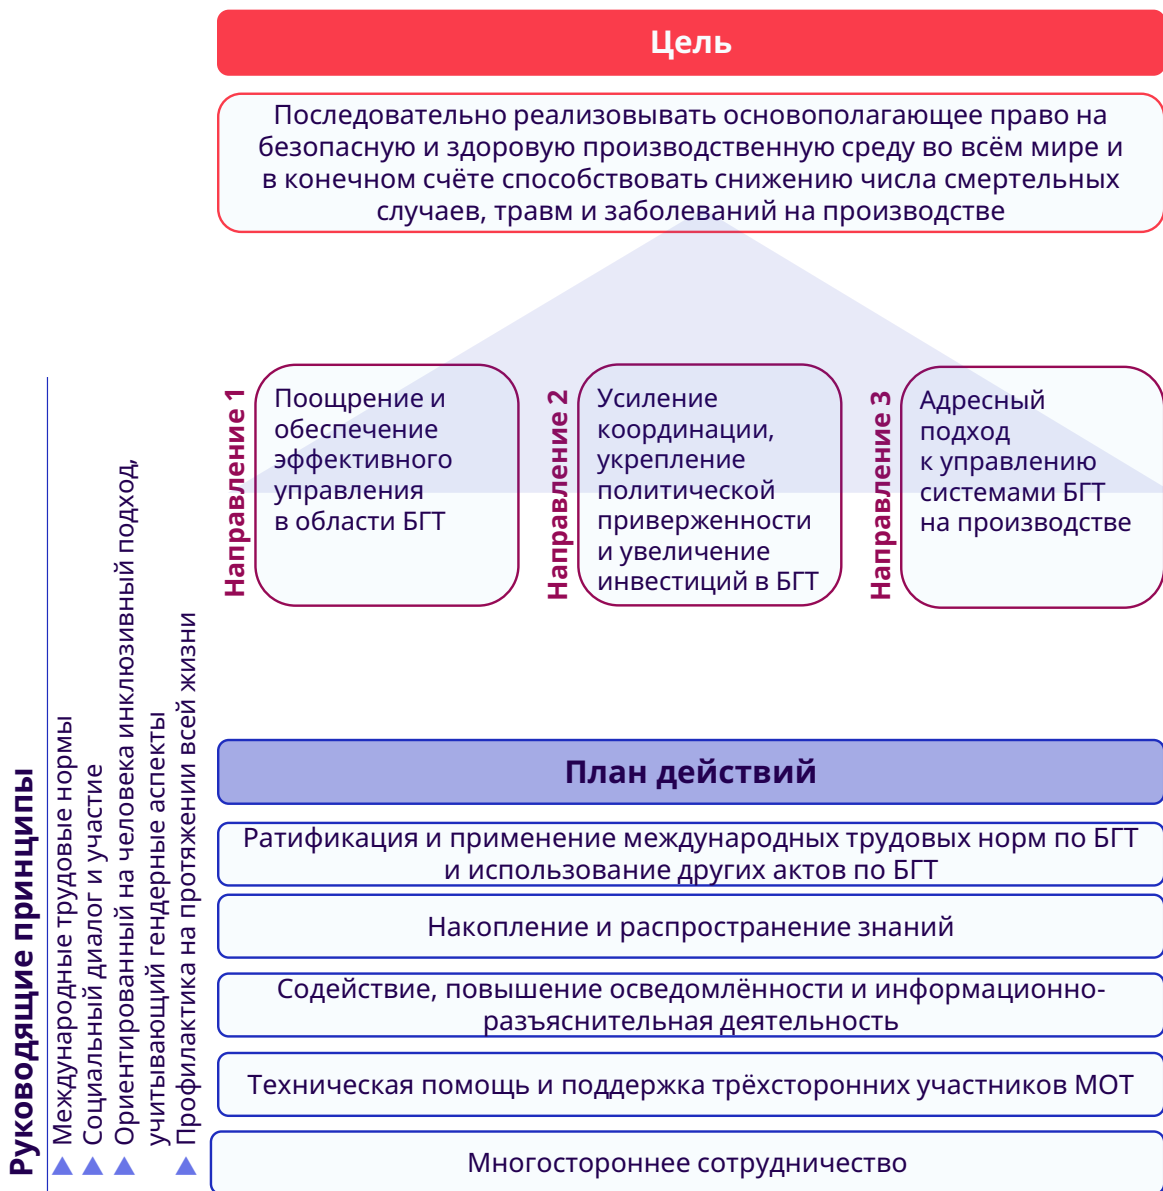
Цель

Последовательно реализовывать основополагающее право на безопасную и здоровую производственную среду во всём мире и в конечном счёте способствовать снижению числа смертельных случаев, травм и заболеваний на производстве

Направление 1
Поощрение и обеспечение эффективного управления в области БГТ

Направление 2
Усиление координации, укрепление политической приверженности и увеличение инвестиций в БГТ

Направление 3
Адресный подход к управлению системами БГТ на производстве

Руководящие принципы
▲ Международные трудовые нормы
▲ Социальный диалог и участие
▲ Ориентированный на человека инклюзивный подход, учитывающий гендерные аспекты
▲ Профилактика на протяжении всей жизни

План действий

Ратификация и применение международных трудовых норм по БГТ и использование других актов по БГТ

Накопление и распространение знаний

Содействие, повышение осведомлённости и информационно-разъяснительная деятельность

Техническая помощь и поддержка трёхсторонних участников МОТ

Многостороннее сотрудничество